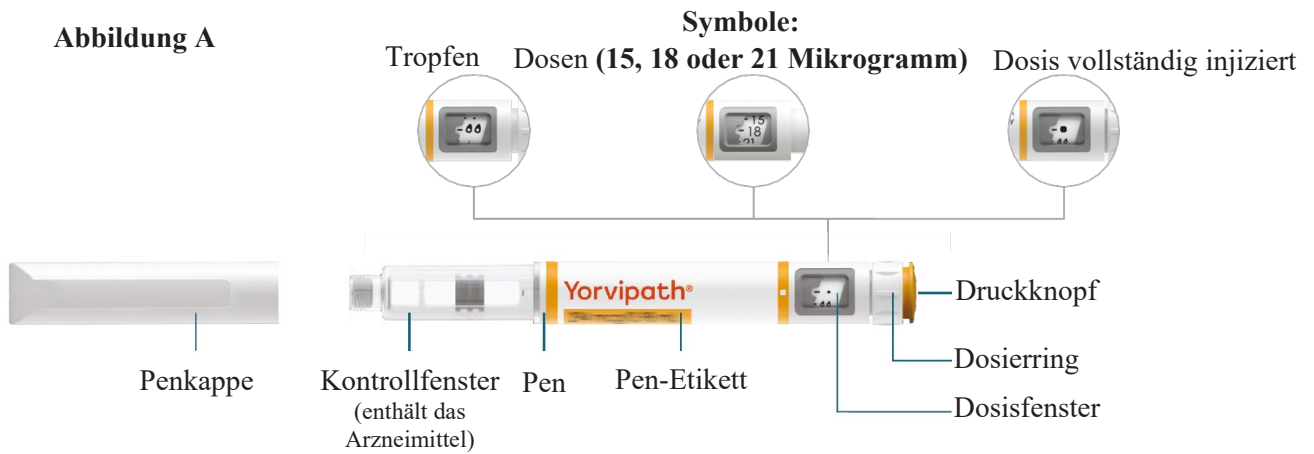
Abbildung A

Symbole:

Tropfen

Dosen (15, 18 oder 21 Mikrogramm)

Dosis vollständig injiziert

15
18
21

Yorvipath®

Druckknopf

Dosierring

Dosisfenster

Penkappe

Kontrollfenster (enthält das Arzneimittel)

Pen

Pen-Etikett